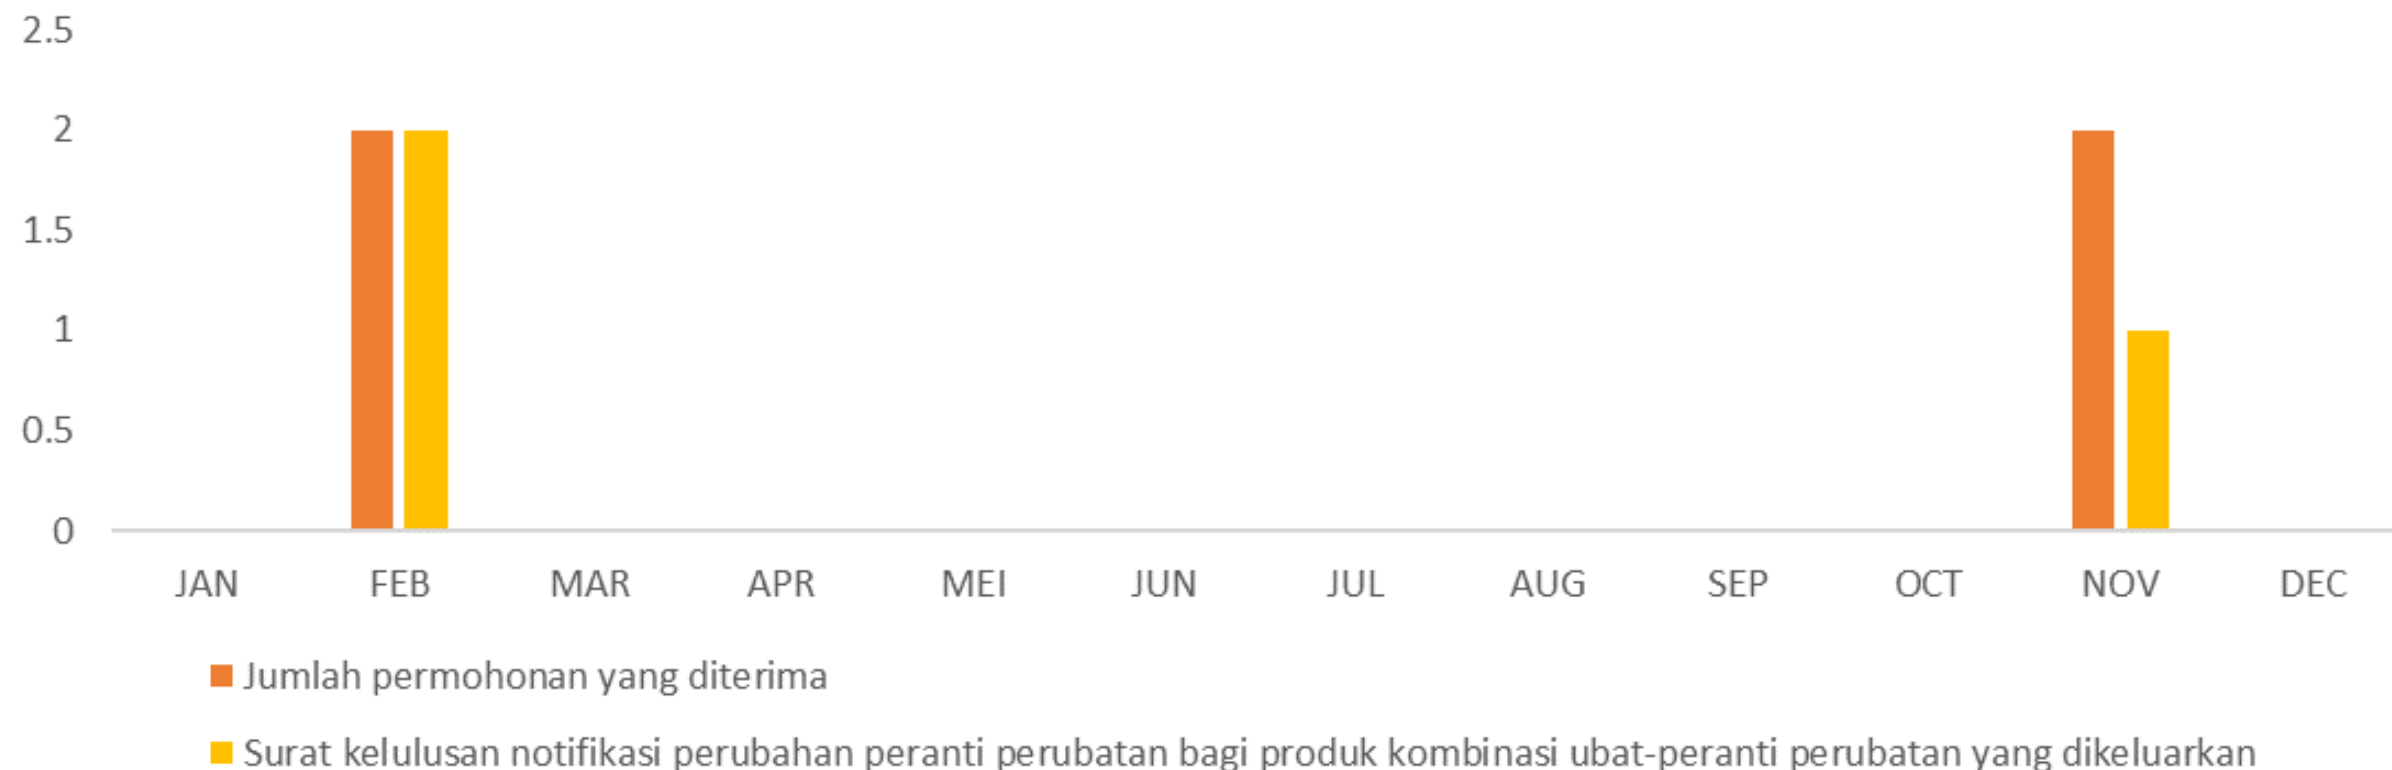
2.5
2
1.5
1
0.5
0

JAN FEB MAR APR MEI JUN JUL AUG SEP OCT NOV DEC

Jumlah permohonan yang diterima

Surat kelulusan notifikasi perubahan peranti perubatan bagi produk kombinasi ubat-peranti perubatan yang dikeluarkan